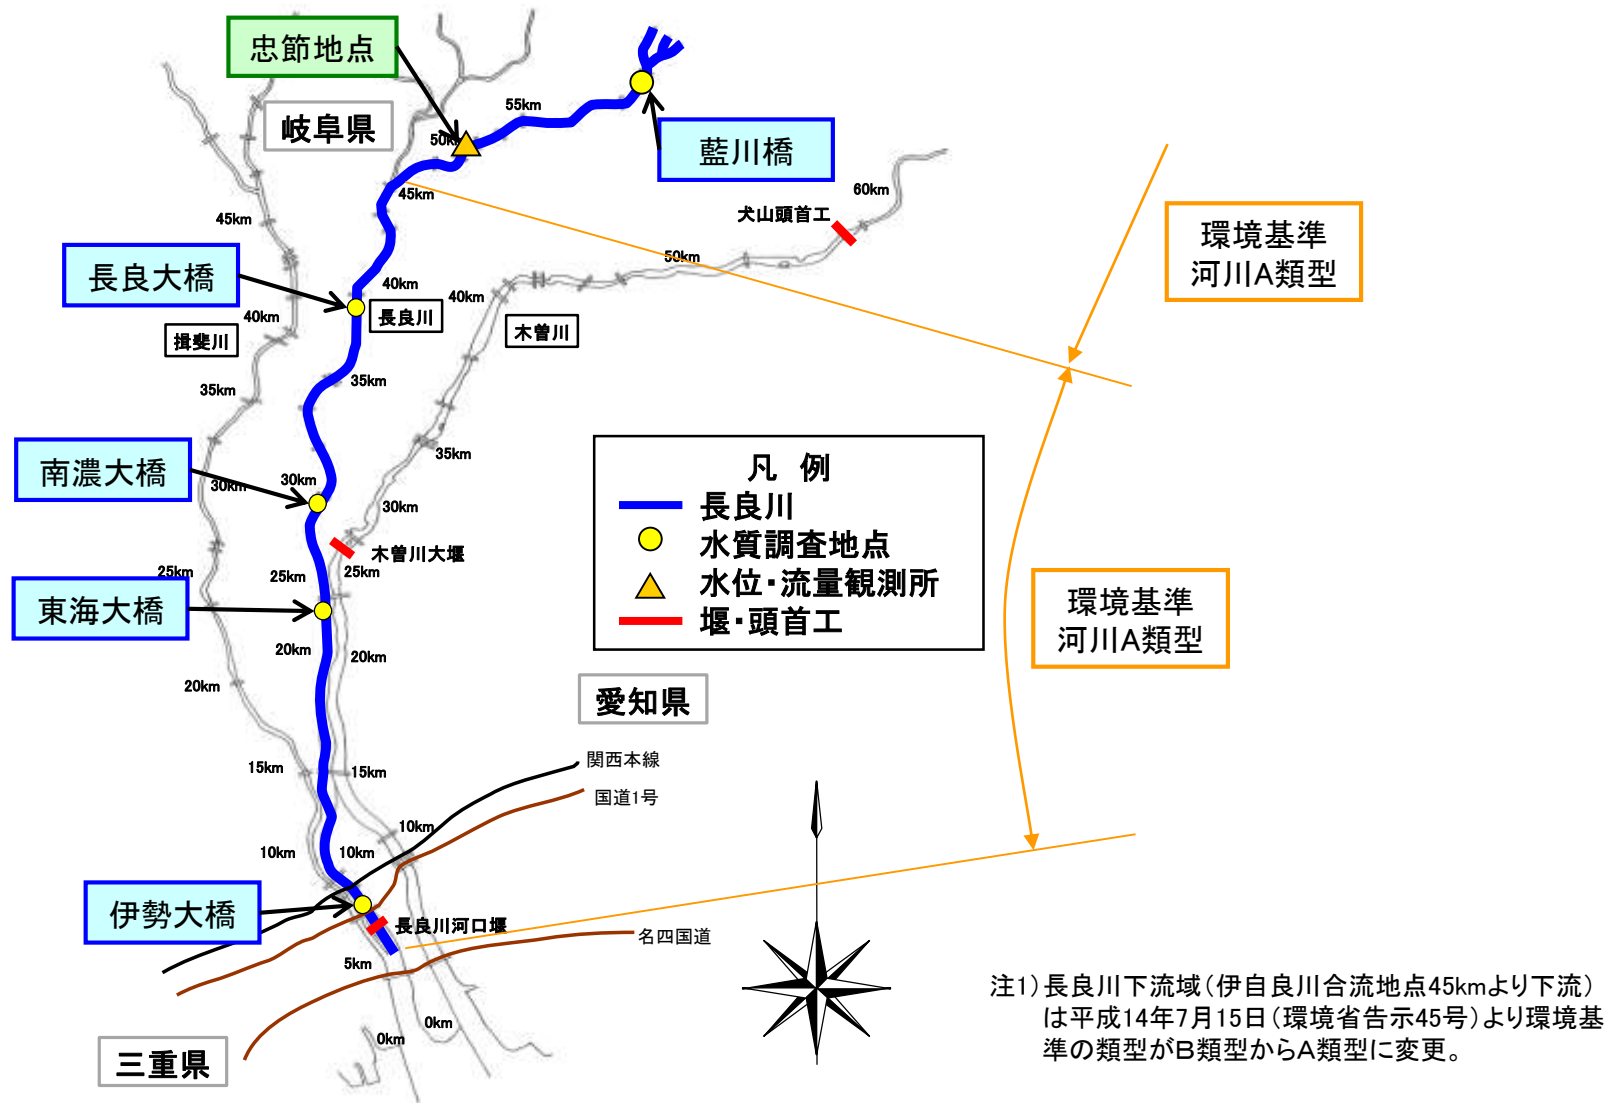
忠節地点

岐阜県

55km

50km

藍川橋

45km

60km

犬山頭首工

45km

環境基準
河川A類型

長良大橋

50km

40km

40km

40km

長良川

揖斐川

木曽川

35km

35km

35km

凡 例
長良川
水質調査地点
水位・流量観測所
堰・頭首工

南濃大橋

30km

30km

30km

木曽川大堰

25km

25km

25km

東海大橋

環境基準
河川A類型

20km

20km

20km

愛知県

関西本線

15km

15km

国道1号

10km

10km

10km

伊勢大橋

長良川河口堰

名四国道

5km

0km

0km

三重県

注1）長良川下流域（伊自良川合流地点45kmより下流）は平成14年7月15日（環境省告示45号）より環境基準の類型がB類型からA類型に変更。